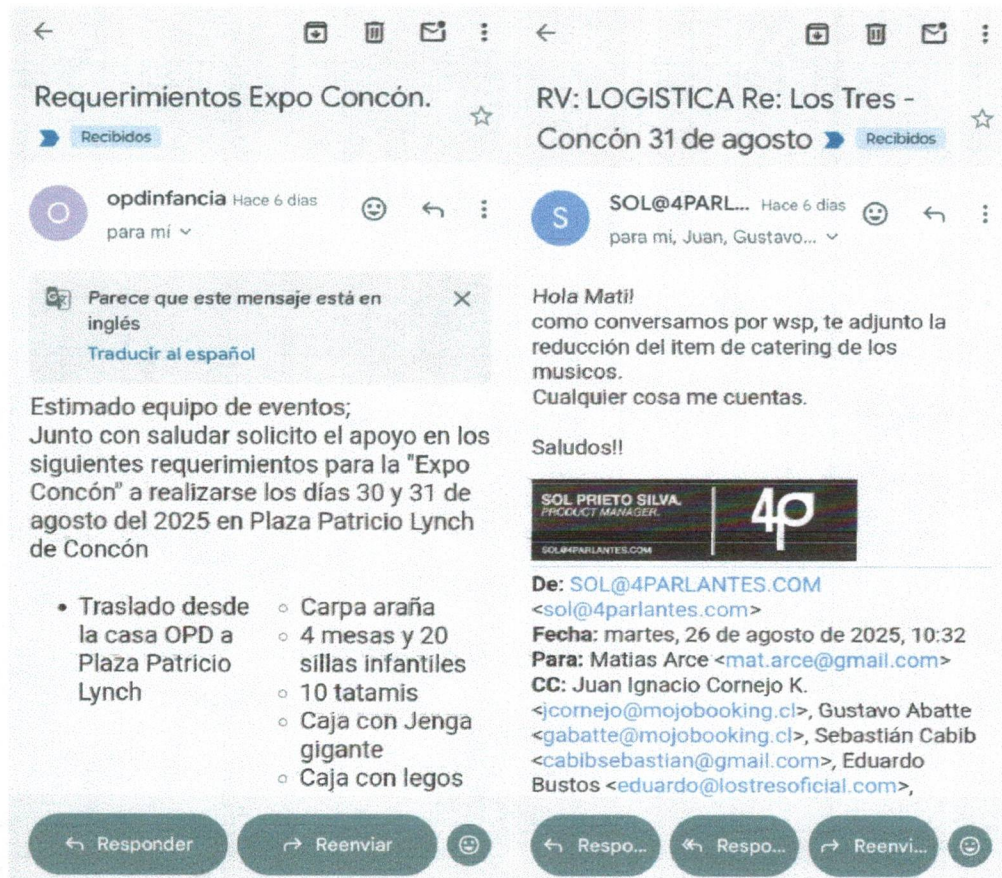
Requerimientos Expo Concón.

Recibidos

opdinfancia Hace 6 días
para mí

Parece que este mensaje está en inglés
Traducir al español

Estimado equipo de eventos;
Junto con saludar solicito el apoyo en los siguientes requerimientos para la "Expo Concón" a realizarse los días 30 y 31 de agosto del 2025 en Plaza Patricio Lynch de Concón

• Traslado desde la casa OPD a Plaza Patricio Lynch
◦ Carpa araña
◦ 4 mesas y 20 sillas infantiles
◦ 10 tatamis
◦ Caja con Jenga gigante
◦ Caja con legos

Responder
Reenviar

RV: LOGISTICA Re: Los Tres - Concón 31 de agosto

Recibidos

SOL@4PARL... Hace 6 días
para mí, Juan, Gustavo...

Hola Mati!
como conversamos por wsp, te adjunto la reducción del item de catering de los musicos.
Cualquier cosa me cuentas.

Saludos!!

SOL PRIETO SILVA.
PRODUCT MANAGER.
SOL@4PARLANTES.COM
4P

De: SOL@4PARLANTES.COM <sol@4parlantes.com>
Fecha: martes, 26 de agosto de 2025, 10:32
Para: Matias Arce <mat.arce@gmail.com>
CC: Juan Ignacio Cornejo K. <jcornejo@mojobooking.cl>, Gustavo Abatte <gabatte@mojobooking.cl>, Sebastián Cabib <cabibsebastian@gmail.com>, Eduardo Bustos <eduardo@lostresoficial.com>,

Respo...
Respo...
Reenvi...